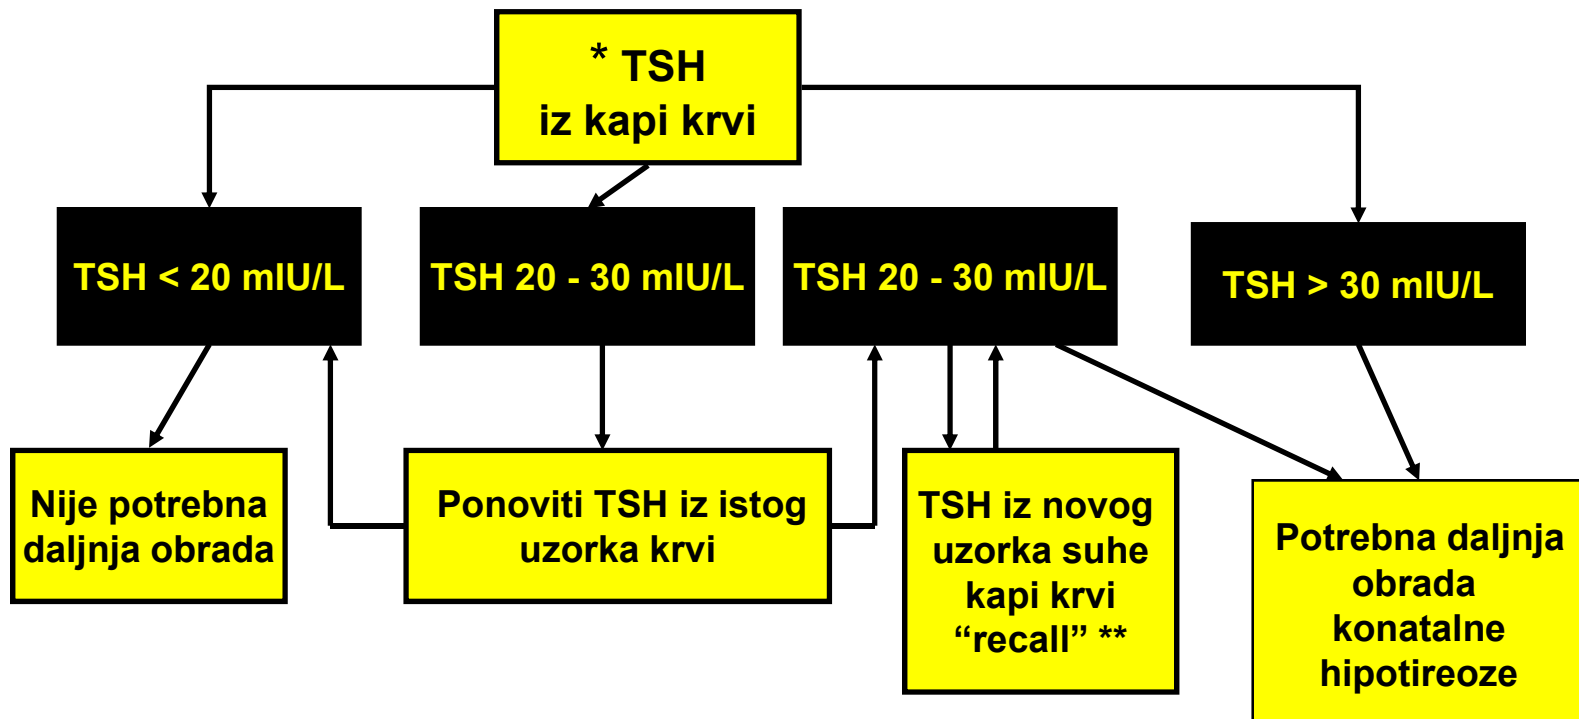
* TSH
iz kapi krvi

TSH < 20 mIU/L

TSH 20 - 30 mIU/L

TSH 20 - 30 mIU/L

TSH > 30 mIU/L

Nije potrebna daljnja obrada

Ponoviti TSH iz istog uzorka krvi

TSH iz novog uzorka suhe kapi krvi “recall” **

Potrebna daljnja obrada konatalne hipotireoze